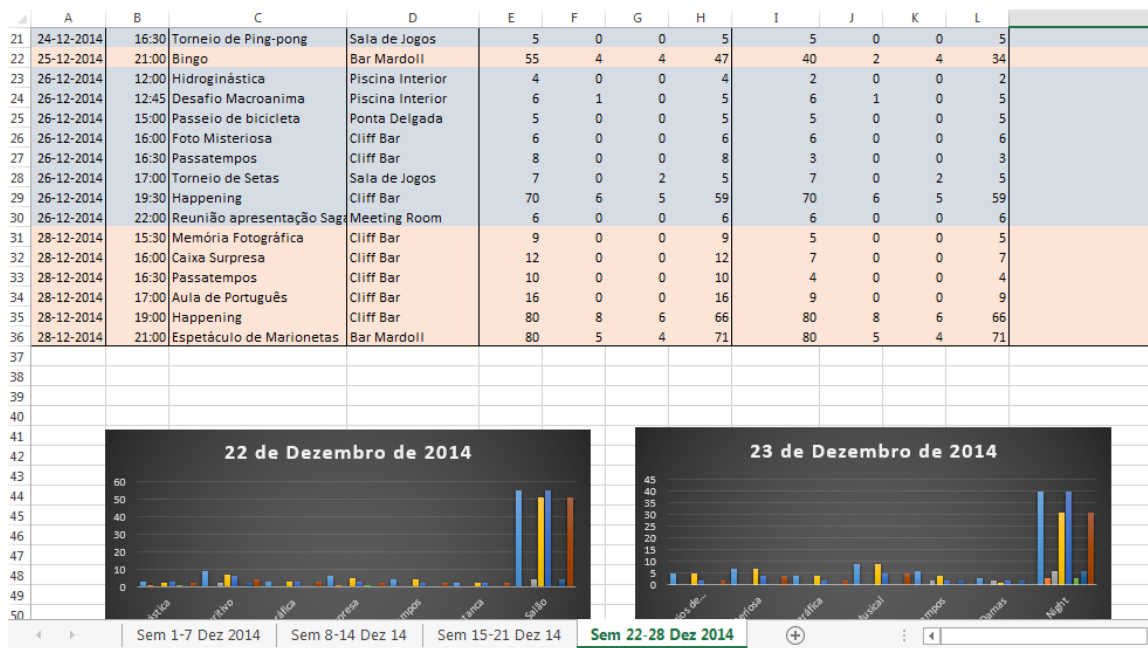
| | A | B | C | D | E | F | G | H | I | J | K | L |
|---|---|---|---|---|---|---|---|---|---|---|---|---|
| 21 | 24-12-2014 | 16:30 | Torneio de Ping-pong | Sala de Jogos | 5 | 0 | 0 | 5 | 5 | 0 | 0 | 5 |
| 22 | 25-12-2014 | 21:00 | Bingo | Bar Mardoll | 55 | 4 | 4 | 47 | 40 | 2 | 4 | 34 |
| 23 | 26-12-2014 | 12:00 | Hidroginástica | Piscina Interior | 4 | 0 | 0 | 4 | 2 | 0 | 0 | 2 |
| 24 | 26-12-2014 | 12:45 | Desafio Macroanima | Piscina Interior | 6 | 1 | 0 | 5 | 6 | 1 | 0 | 5 |
| 25 | 26-12-2014 | 15:00 | Passeio de bicicleta | Ponta Delgada | 5 | 0 | 0 | 5 | 5 | 0 | 0 | 5 |
| 26 | 26-12-2014 | 16:00 | Foto Misteriosa | Cliff Bar | 6 | 0 | 0 | 6 | 6 | 0 | 0 | 6 |
| 27 | 26-12-2014 | 16:30 | Passatempos | Cliff Bar | 8 | 0 | 0 | 8 | 3 | 0 | 0 | 3 |
| 28 | 26-12-2014 | 17:00 | Torneio de Setas | Sala de Jogos | 7 | 0 | 2 | 5 | 7 | 0 | 2 | 5 |
| 29 | 26-12-2014 | 19:30 | Happening | Cliff Bar | 70 | 6 | 5 | 59 | 70 | 6 | 5 | 59 |
| 30 | 26-12-2014 | 22:00 | Reunião apresentação Saga | Meeting Room | 6 | 0 | 0 | 6 | 6 | 0 | 0 | 6 |
| 31 | 28-12-2014 | 15:30 | Memória Fotográfica | Cliff Bar | 9 | 0 | 0 | 9 | 5 | 0 | 0 | 5 |
| 32 | 28-12-2014 | 16:00 | Caixa Surpresa | Cliff Bar | 12 | 0 | 0 | 12 | 7 | 0 | 0 | 7 |
| 33 | 28-12-2014 | 16:30 | Passatempos | Cliff Bar | 10 | 0 | 0 | 10 | 4 | 0 | 0 | 4 |
| 34 | 28-12-2014 | 17:00 | Aula de Português | Cliff Bar | 16 | 0 | 0 | 16 | 9 | 0 | 0 | 9 |
| 35 | 28-12-2014 | 19:00 | Happening | Cliff Bar | 80 | 8 | 6 | 66 | 80 | 8 | 6 | 66 |
| 36 | 28-12-2014 | 21:00 | Espetáculo de Marionetas | Bar Mardoll | 80 | 5 | 4 | 71 | 80 | 5 | 4 | 71 |

37 38 39 40 41 42 43 44 45 46 47 48 49 50

22 de Dezembro de 2014
60 50 40 30 20 10 0
ástica ritivo ráfica presa mpos tança Salão

23 de Dezembro de 2014
45 40 35 30 25 20 15 10 5 0
ios de... teriosa ráfica Musical mpos Damas Night

Sem 1-7 Dez 2014 | Sem 8-14 Dez 14 | Sem 15-21 Dez 14 | Sem 22-28 Dez 2014